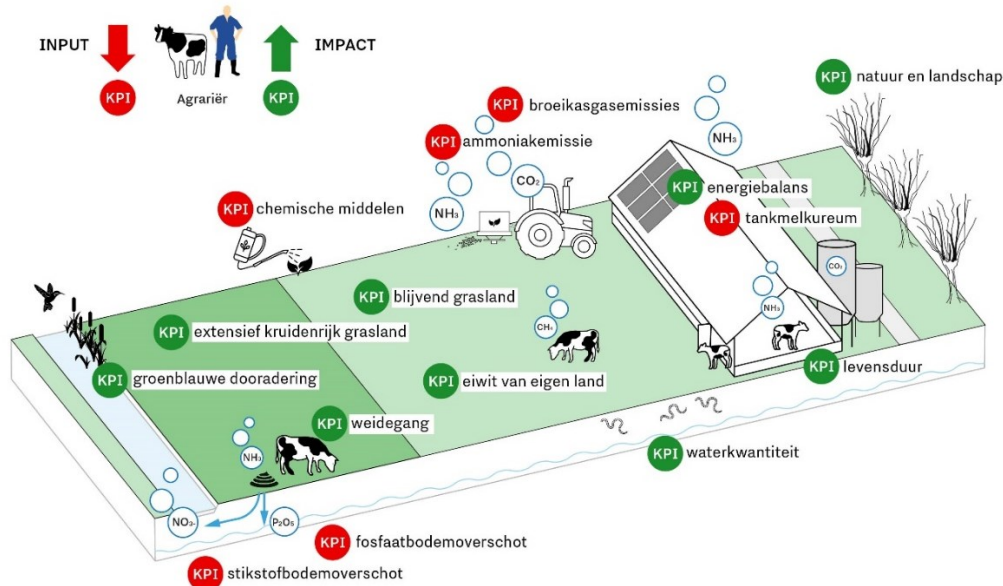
INPUT
KPI
Agrariër
KPI
IMPACT

KPI natuur en landschap
KPI broeikasgasemissies
KPI ammoniakemissie
$NH_3$
$CO_2$
$NH_3$
KPI energiebalans
KPI tankmelkureum
KPI chemische middelen
$CO_2$
KPI blijvend grasland
$CH_4$
$NH_3$
KPI extensief kruidenrijk grasland
KPI groenblauwe dooradering
KPI eiwit van eigen land
KPI levensduur
KPI weidegang
$NH_3$
KPI waterkwantiteit
$NO_3$-
$P_2O_5$
KPI fosfaatbodemoverschot
KPI stikstofbodemoverschot